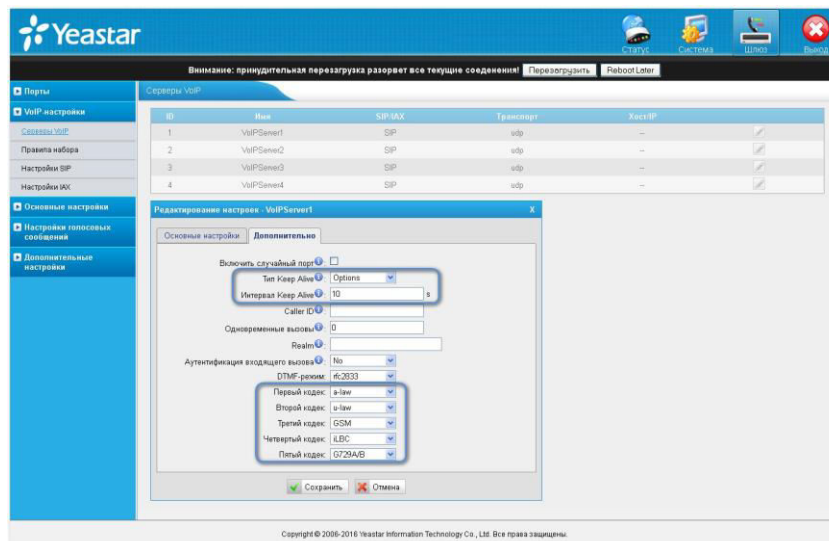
Yeastar

Статус Система Шлюз Выход

Внимание: принудительная перезагрузка разорвет все текущие соеденения! Перезагрузить Reboot Later

Порты
VoIP настройки
Серверы VoIP
Правила набора
Настройки SIP
Настройки IAX
Основные настройки
Настройки голосовых сообщений
Дополнительные настройки

Серверы VoIP

| ID | Имя | SIP/IAX | Транспорт | Хост/IP | |
|---|---|---|---|---|---|
| 1 | VoIPServer1 | SIP | udp | -- | |
| 2 | VoIPServer2 | SIP | udp | -- | |
| 3 | VoIPServer3 | SIP | udp | -- | |
| 4 | VoIPServer4 | SIP | udp | -- | |

Редактирование настроек - VoIPServer1 X

Основные настройки Дополнительно

Включить случайный порт:
Тип Keep Alive: Options
Интервал Keep Alive: 10 s
Caller ID:
Одновременные вызовы: 0
Realm:
Аутентификация входящего вызова: No
DTMF-режим: rfc2833
Первый кодек: a-law
Второй кодек: u-law
Третий кодек: GSM
Четвертый кодек: iLBC
Пятый кодек: G729A/B

Сохранить Отмена

Copyright © 2006-2016 Yeastar Information Technology Co., Ltd. Все права защищены.